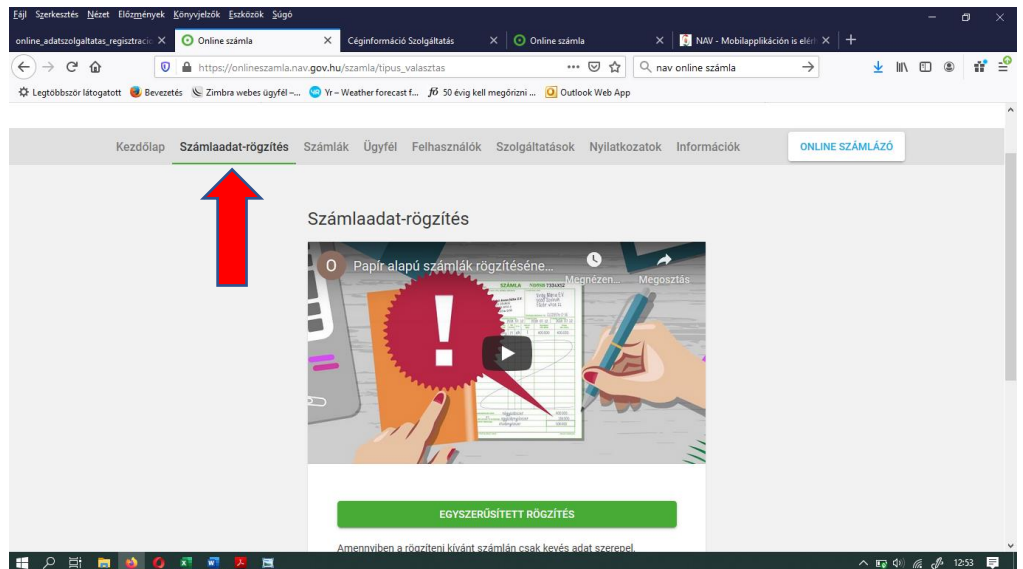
Fájl Szerkesztés Nézet Előzmények Könyvjelzők Eszközök Súgó

online_adatszolgaltatas_regisztracio ×
Online számla ×
Céginformáció Szolgáltatás ×
Online számla ×
NAV - Mobilapplikáción is elérh ×
+

https://onlineszamla.nav.gov.hu/szamla/tipus_valasztas
nav online számla

Legtöbbször látogatott
Bevezetés
Zimbra webes ügyfél -...
Yr – Weather forecast f...
50 évig kell megőrizni ...
Outlook Web App

Kezdőlap Számlaadat-rögzítés Számlák Ügyfél Felhasználók Szolgáltatások Nyilatkozatok Információk ONLINE SZÁMLÁZÓ

Számlaadat-rögzítés

O Papír alapú számlák rögzítésséne...
Megnézen...
Megosztás

SZÁMLA

EGYSZERŰSÍTETT RÖGZÍTÉS

Amennyiben a rögzíteni kívánt számlán csak kevés adat szerepel,

12:53